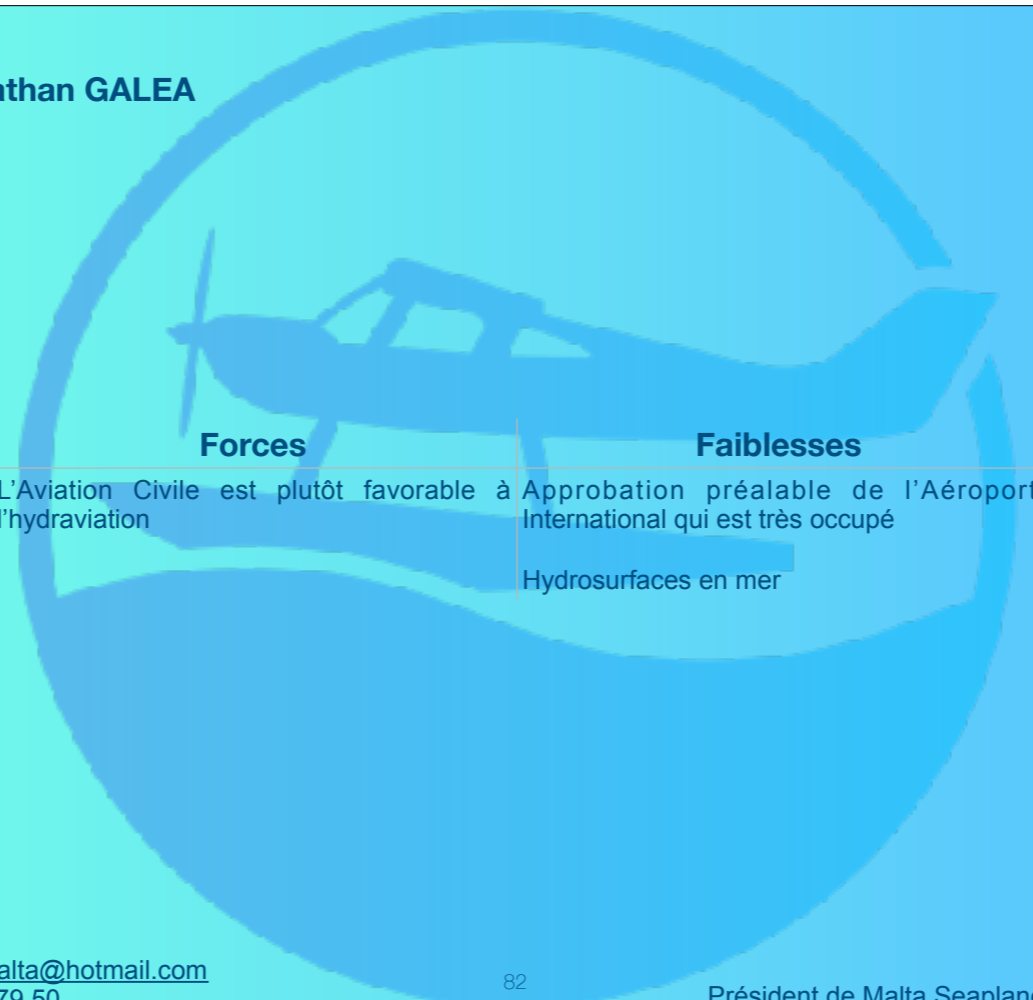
athan GALEA

| Forces | Faiblesses |
|---|---|
| L'Aviation Civile est plutôt favorable à l'hydraviation | Approbation préalable de l'Aéroport International qui est très occupé<br><br>Hydrosurfaces en mer |

alta@hotmail.com
79 50

82

Président de Malta Seaplan